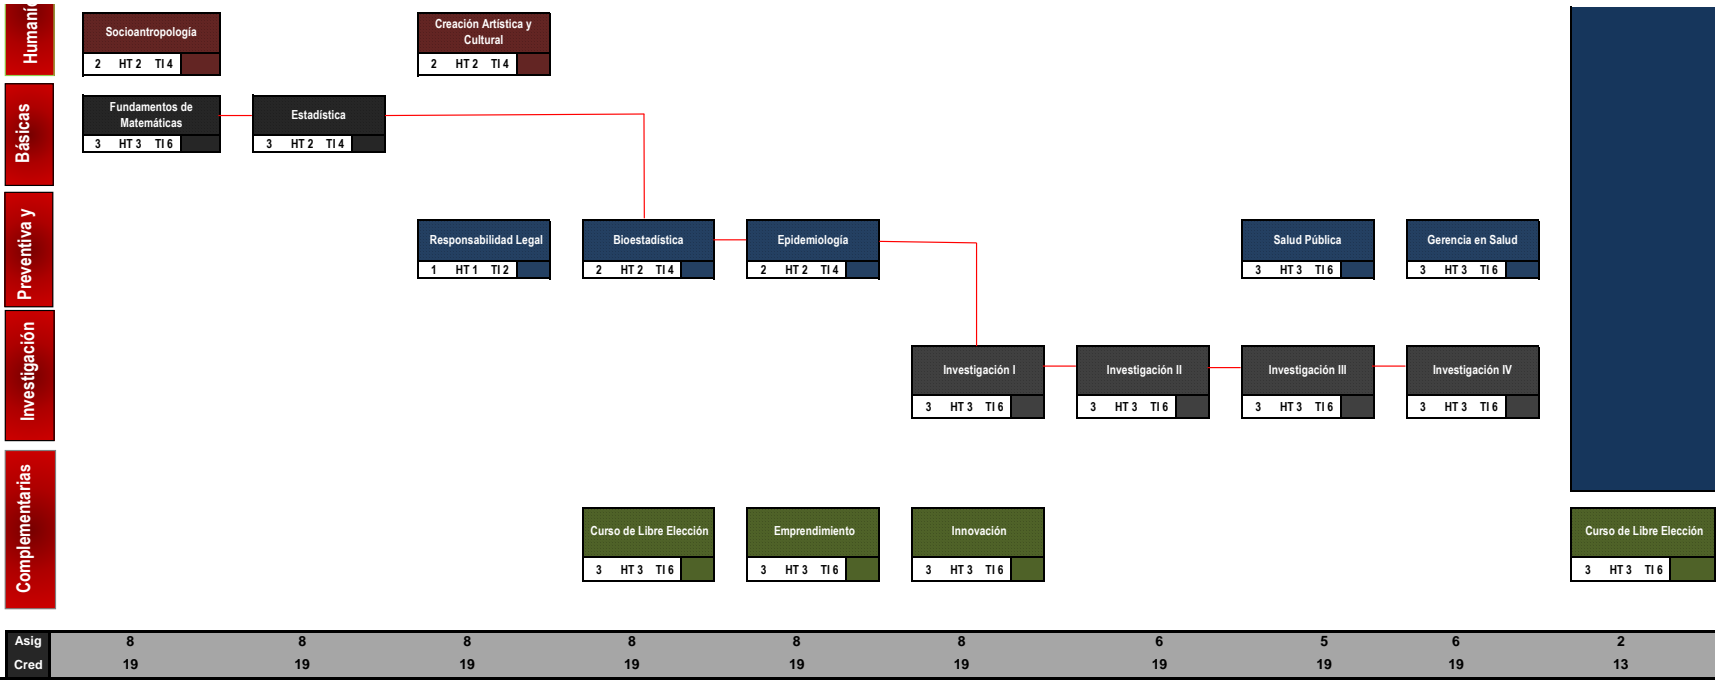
Humaní

Básicas

Preventiva y

Investigación

Complementarias

Socioantropología
2 HT 2 TI 4

Creación Artística y Cultural
2 HT 2 TI 4

Fundamentos de Matemáticas
3 HT 3 TI 6

Estadística
3 HT 2 TI 4

Responsabilidad Legal
1 HT 1 TI 2

Bioestadística
2 HT 2 TI 4

Epidemiología
2 HT 2 TI 4

Salud Pública
3 HT 3 TI 6

Gerencia en Salud
3 HT 3 TI 6

Investigación I
3 HT 3 TI 6

Investigación II
3 HT 3 TI 6

Investigación III
3 HT 3 TI 6

Investigación IV
3 HT 3 TI 6

Curso de Libre Elección
3 HT 3 TI 6

Emprendimiento
3 HT 3 TI 6

Innovación
3 HT 3 TI 6

Curso de Libre Elección
3 HT 3 TI 6

| Asig | 8 | 8 | 8 | 8 | 8 | 8 | 6 | 5 | 6 | 2 |
|---|---|---|---|---|---|---|---|---|---|---|
| Cred | 19 | 19 | 19 | 19 | 19 | 19 | 19 | 19 | 19 | 13 |